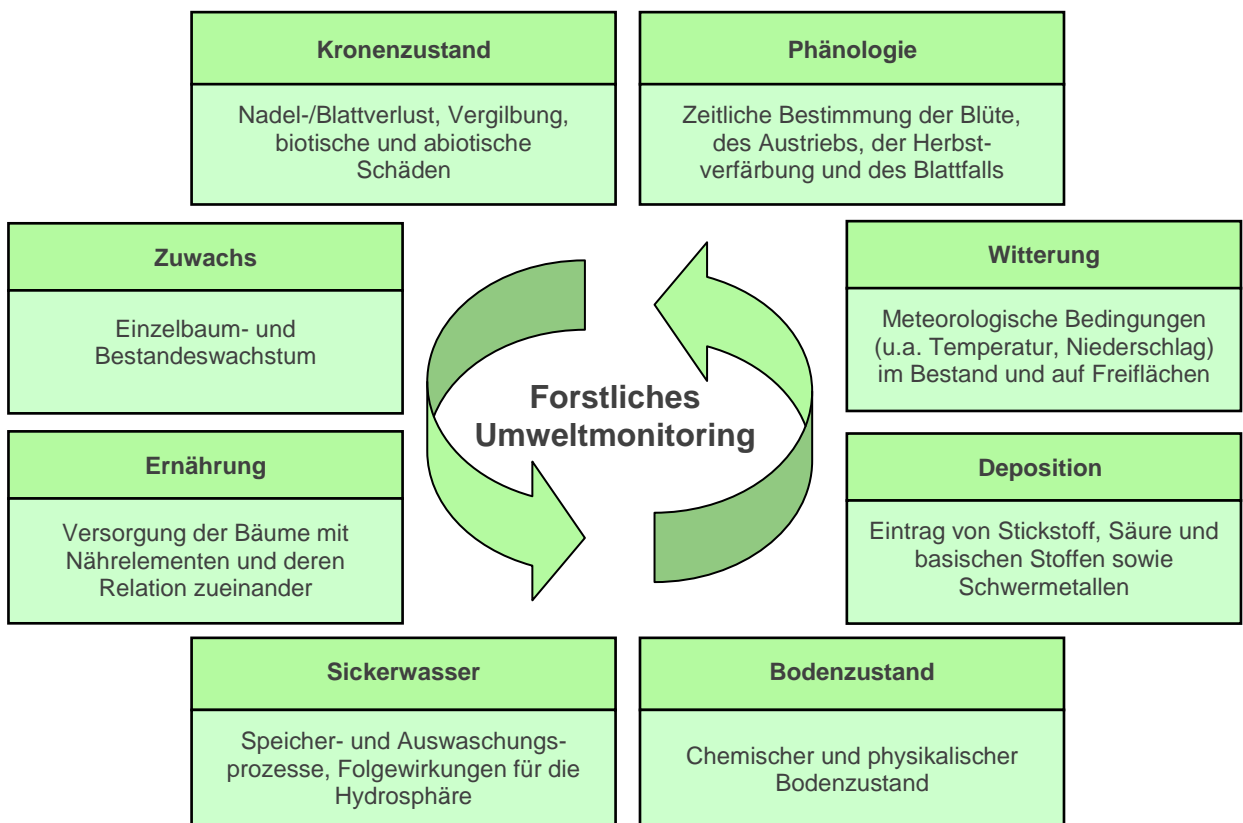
Kronenzustand

Nadel-/Blattverlust, Vergilbung, biotische und abiotische Schäden

Phänologie

Zeitliche Bestimmung der Blüte, des Austriebs, der Herbstverfärbung und des Blattfalls

Zuwachs

Einzelbaum- und Bestandeswachstum

Witterung

Meteorologische Bedingungen (u.a. Temperatur, Niederschlag) im Bestand und auf Freiflächen

Forstliches Umweltmonitoring

Ernährung

Versorgung der Bäume mit Nährelementen und deren Relation zueinander

Deposition

Eintrag von Stickstoff, Säure und basischen Stoffen sowie Schwermetallen

Sickerwasser

Speicher- und Auswaschungsprozesse, Folgewirkungen für die Hydrosphäre

Bodenzustand

Chemischer und physikalischer Bodenzustand